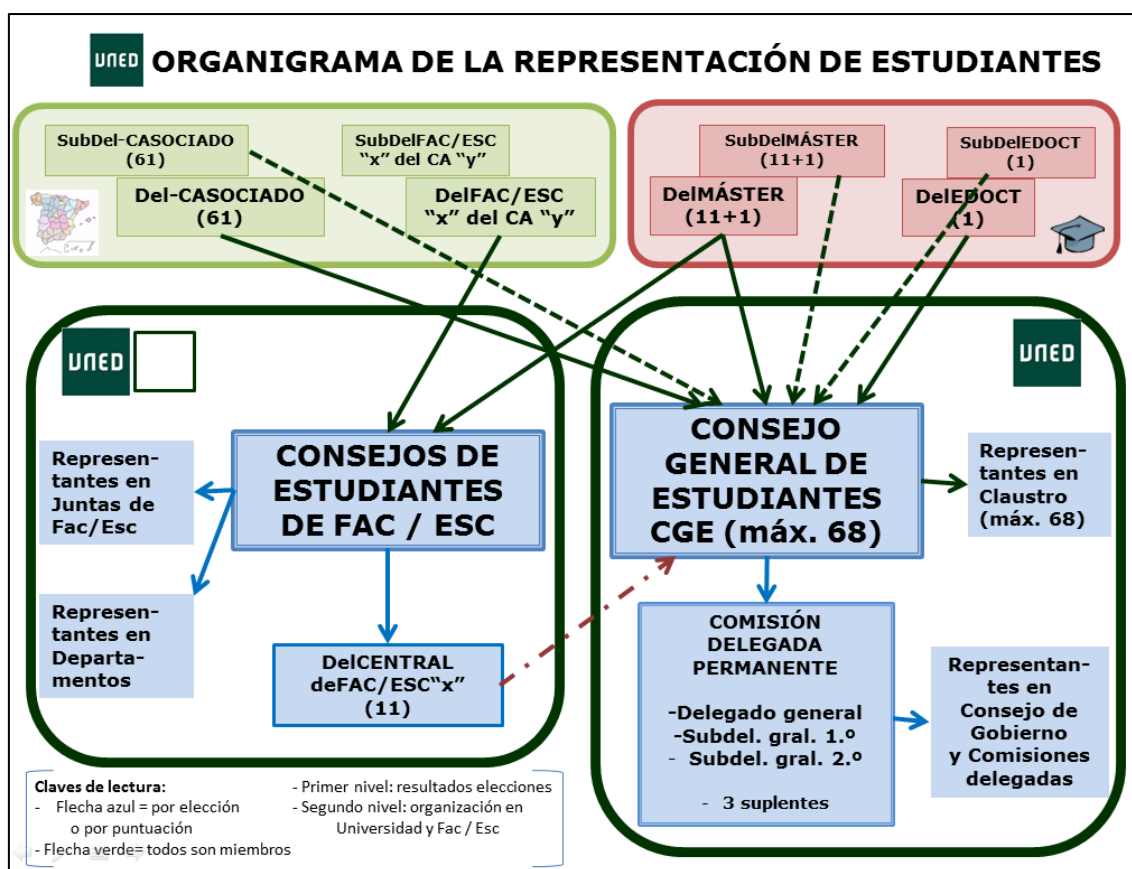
UNED ORGANIGRAMA DE LA REPRESENTACIÓN DE ESTUDIANTES

SubDel-CASOCIADO (61)

SubDelFAC/ESC "x" del CA "y"

Del-CASOCIADO (61)

DelFAC/ESC "x" del CA "y"

SubDelMÁSTER (11+1)

SubDelEDOCT (1)

DelMÁSTER (11+1)

DelEDOCT (1)

UNED

UNED

CONSEJOS DE ESTUDIANTES DE FAC / ESC

Represen-tantes en Juntas de Fac/Esc

Represen-tantes en Departa-mentos

DelCENTRAL deFAC/ESC"x" (11)

CONSEJO GENERAL DE ESTUDIANTES CGE (máx. 68)

Represen-tantes en Claustro (máx. 68)

COMISIÓN DELEGADA PERMANENTE

-Delegado general
-Subdel. gral. 1.º
- Subdel. gral. 2.º

- 3 suplentes

Representan-tes en Consejo de Gobierno y Comisiones delegadas

Claves de lectura:
- Flecha azul = por elección o por puntuación
- Flecha verde= todos son miembros

- Primer nivel: resultados elecciones
- Segundo nivel: organización en Universidad y Fac / Esc